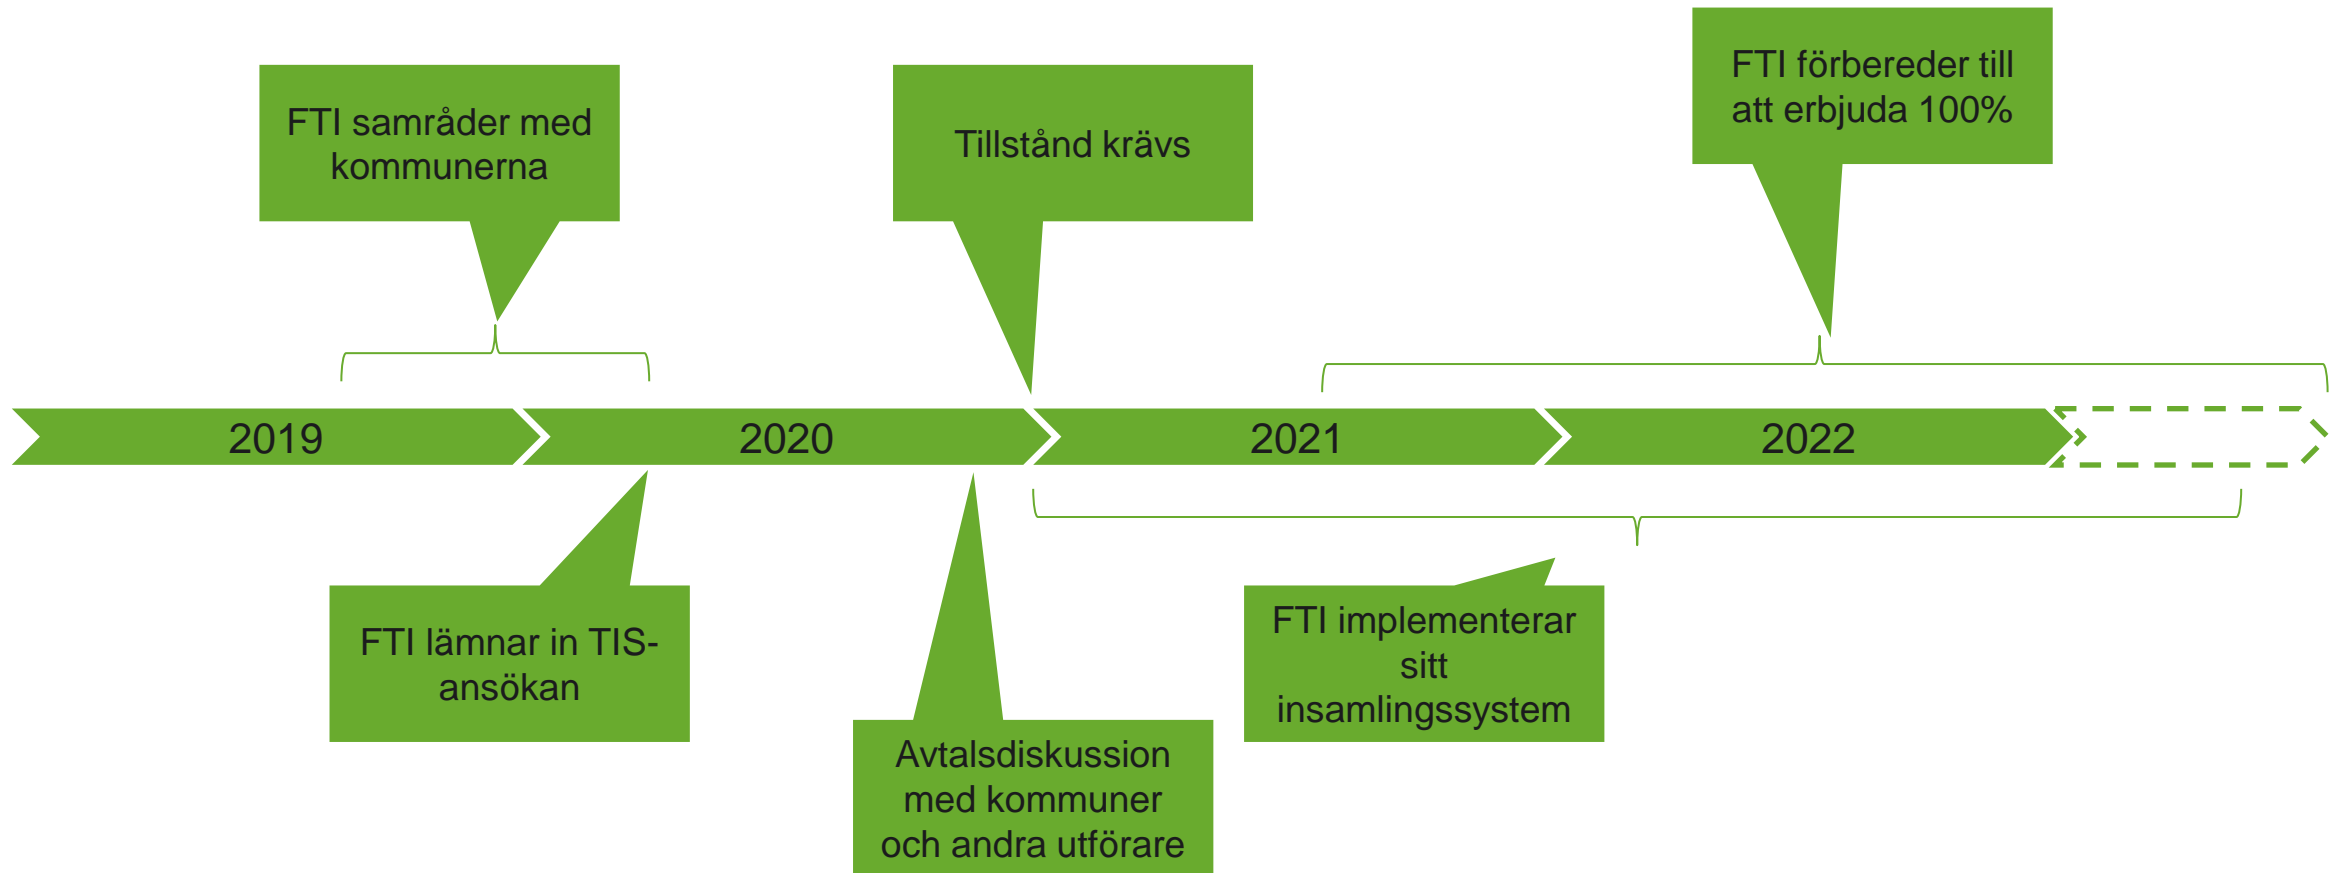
FTI samråder med kommunerna

Tillstånd krävs

FTI förbereder till att erbjuda 100%

2019

2020

2021

2022

FTI lämnar in TIS-ansökan

Avtalsdiskussion med kommuner och andra utförare

FTI implementerar sitt insamlingssystem